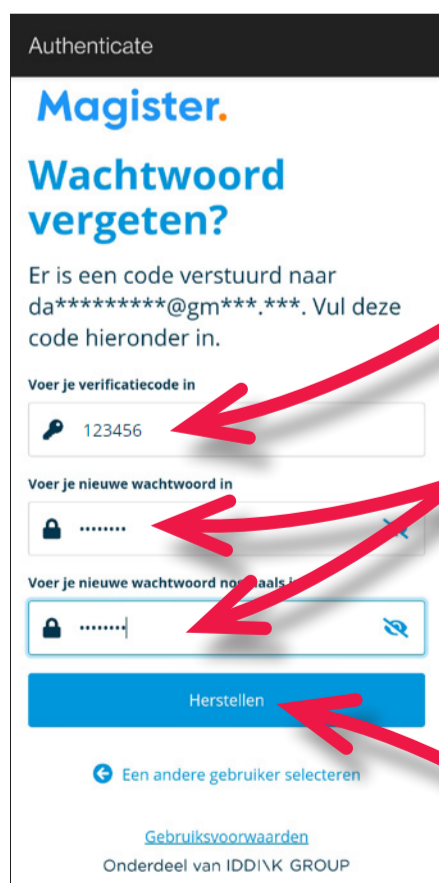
Authenticate

Magister.

Wachtwoord vergeten?

Er is een code verstuurd naar da*********@gm***.***. Vul deze code hieronder in.

Voer je verificatiecode in

123456

Voer je nieuwe wachtwoord in

••••••••

Voer je nieuwe wachtwoord no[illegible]aals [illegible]

••••••••

Herstellen

Een andere gebruiker selecteren

Gebruiksvoorwaarden

Onderdeel van IDDINK GROUP